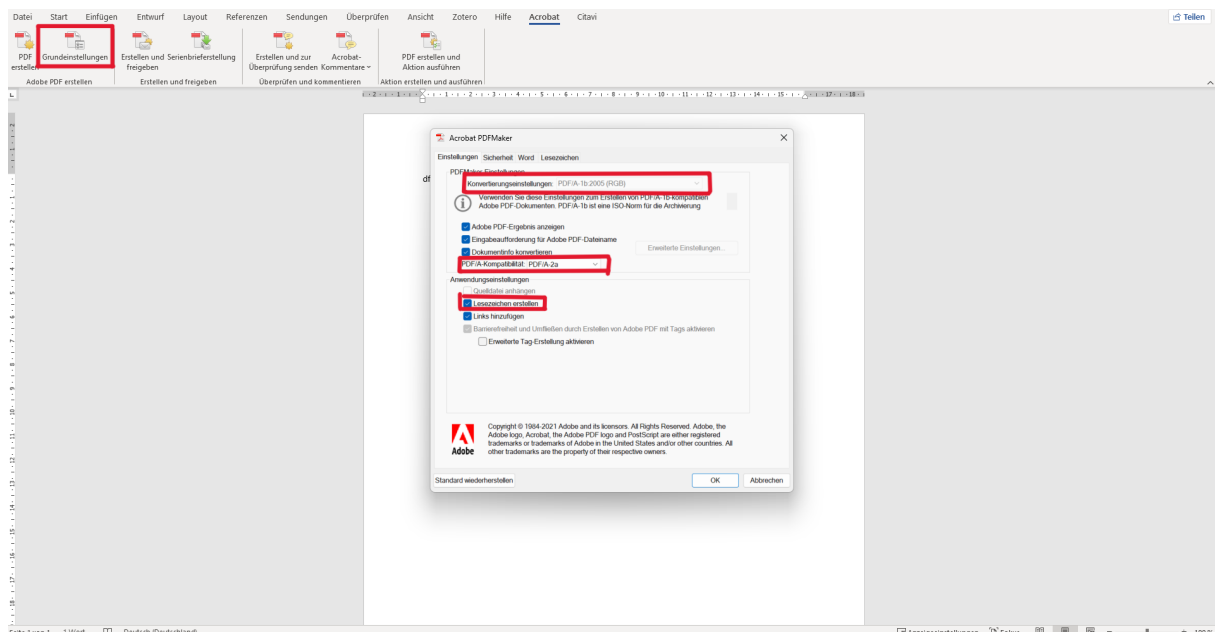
Datei Start Einfügen Entwurf Layout Referenzen Sendungen Überprüfen Ansicht Zotero Hilfe Acrobat Citavi

Teilen

PDF erstellen Grundeinstellungen Erstellen und freigeben Serienbrieferstellung Erstellen und zur Überprüfung senden Acrobat-Kommentare PDF erstellen und Aktion ausführen

Adobe PDF erstellen Erstellen und freigeben Überprüfen und kommentieren Aktion erstellen und ausführen

df

Acrobat PDFMaker

Einstellungen Sicherheit Word Lesezeichen

PDFMaker-Einstellungen

Konvertierungseinstellungen: PDF/A-1b:2005 (RGB)

Verwenden Sie diese Einstellungen zum Erstellen von PDF/A-1b-kompatiblen Adobe PDF-Dokumenten. PDF/A-1b ist eine ISO-Norm für die Archivierung

Adobe PDF-Ergebnis anzeigen

Eingabeaufforderung für Adobe PDF-Dateiname

Dokumentinfo konvertieren

Erweiterte Einstellungen...

PDF/A-Kompatibilität: PDF/A-2a

Anwendungseinstellungen

Quelldatei anhängen

Lesezeichen erstellen

Links hinzufügen

Barrierefreiheit und Umfließen durch Erstellen von Adobe PDF mit Tags aktivieren

Erweiterte Tag-Erstellung aktivieren

Copyright © 1984-2021 Adobe and its licensors. All Rights Reserved. Adobe, the Adobe logo, Acrobat, the Adobe PDF logo and PostScript are either registered trademarks or trademarks of Adobe in the United States and/or other countries. All other trademarks are the property of their respective owners.

Adobe

Standard wiederherstellen

OK Abbrechen

Seite 1 von 1 1 Wort Deutsch (Deutschland)